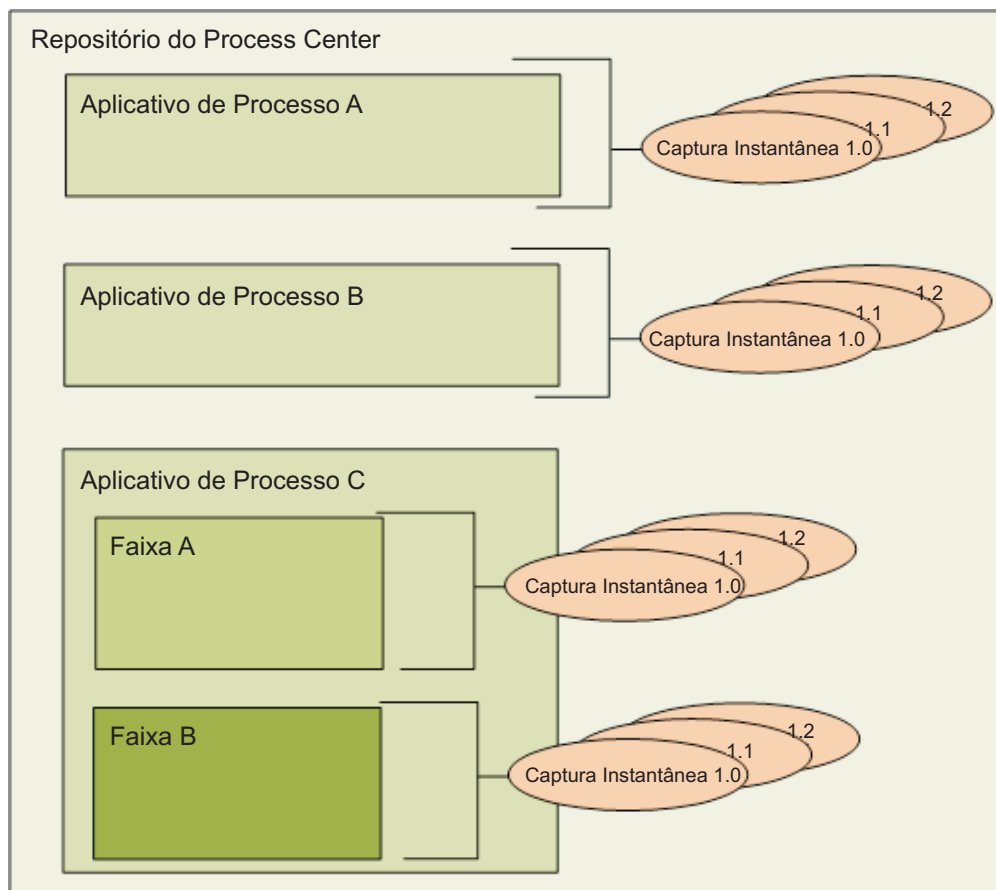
Repositório do Process Center

Aplicativo de Processo A

1.2
1.1
Captura Instantânea 1.0

Aplicativo de Processo B

1.2
1.1
Captura Instantânea 1.0

Aplicativo de Processo C

Faixa A

1.2
1.1
Captura Instantânea 1.0

Faixa B

1.2
1.1
Captura Instantânea 1.0